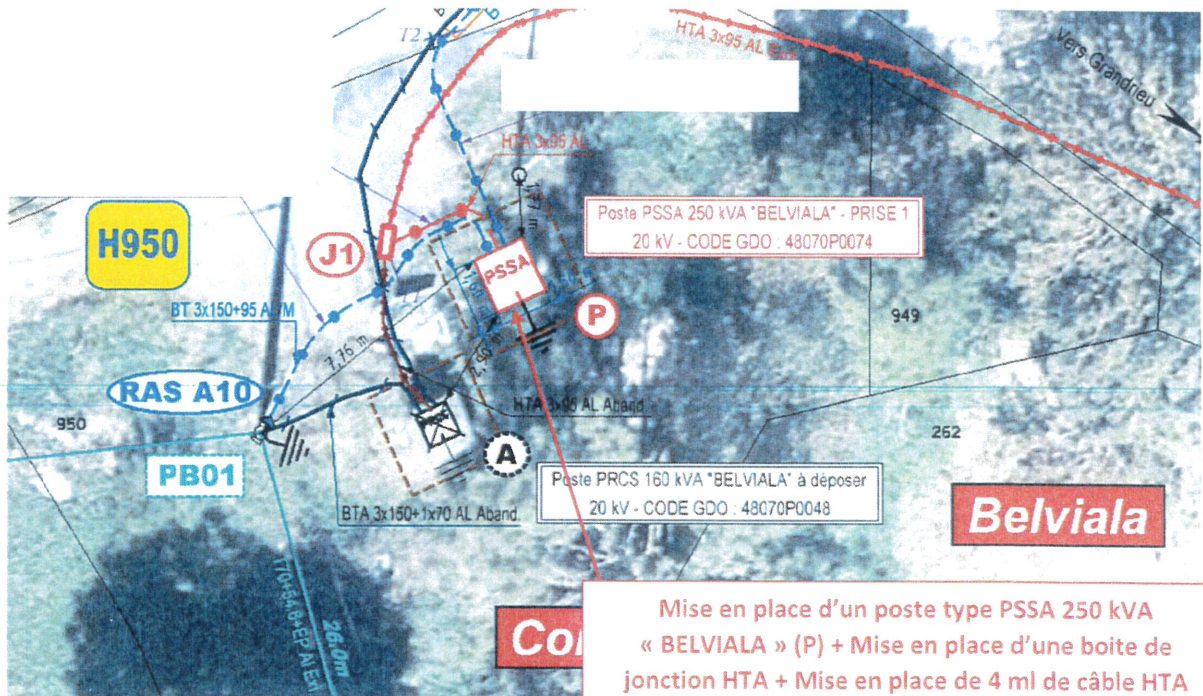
T2

HTA 3x95 AL Ent

Vers Grandrieu

HTA 3x95 AL

1.7 m

Poste PSSA 250 kVA "BELVIALA" - PRISE 1
20 kV - CODE GDO : 48070P0074

H950

J1

PSSA

P

BT 3x150+95 ALTM

949

7.76 m

RAS A10

HTA 3x95 AL Aband

950

262

A

PB01

Poste PRCS 160 kVA "BELVIALA" à déposer
20 kV - CODE GDO : 48070P0048

BTA 3x150+1x70 AL Aband

Belviala

26.0m

Co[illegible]

Mise en place d'un poste type PSSA 250 kVA « BELVIALA » (P) + Mise en place d'une boite de jonction HTA + Mise en place de 4 ml de câble HTA